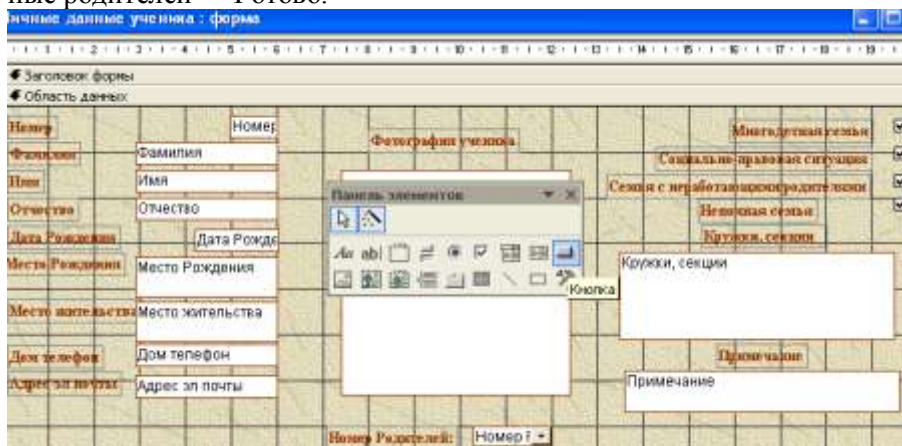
ные родителей — Готово.
Личные данные ученика : форма

1 2 3 4 5 6 7 8 9 10 11 12 13 14 15 16 17 18 19

Заголовок формы
Область данных

Номер
Номер
Фамилия
Фамилия
Имя
Имя
Отчество
Отчество
Дата Рождения
Дата Рожде
Место Рождения
Место Рождения
Место жительства
Место жительства
Дом телефон
Дом телефон
Адрес эл почты
Адрес эл почты

Фотография ученика

Панель элементов
Aa ab|
Кнопка

Многодетная семья
Социально-правовая ситуация
Семья с неработающими родителями
Неполная семья
Кружки, секции
Кружки, секции
Примечание
Примечание

Номер Родителей:
Номер Р